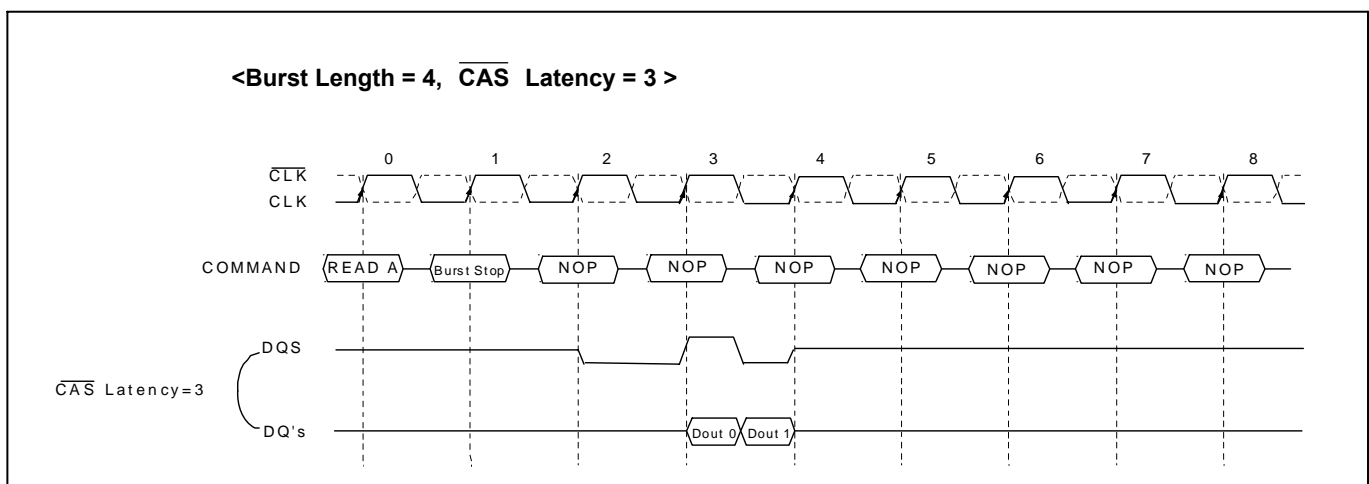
<Burst Length = 4, $\overline{CAS}$ Latency = 3 >

0 1 2 3 4 5 6 7 8

$\overline{CLK}$

CLK

COMMAND

READ A

Burst Stop

NOP

NOP

NOP

NOP

NOP

NOP

NOP

DQS

$\overline{CAS}$ Latency=3

DQ's

Dout 0

Dout 1